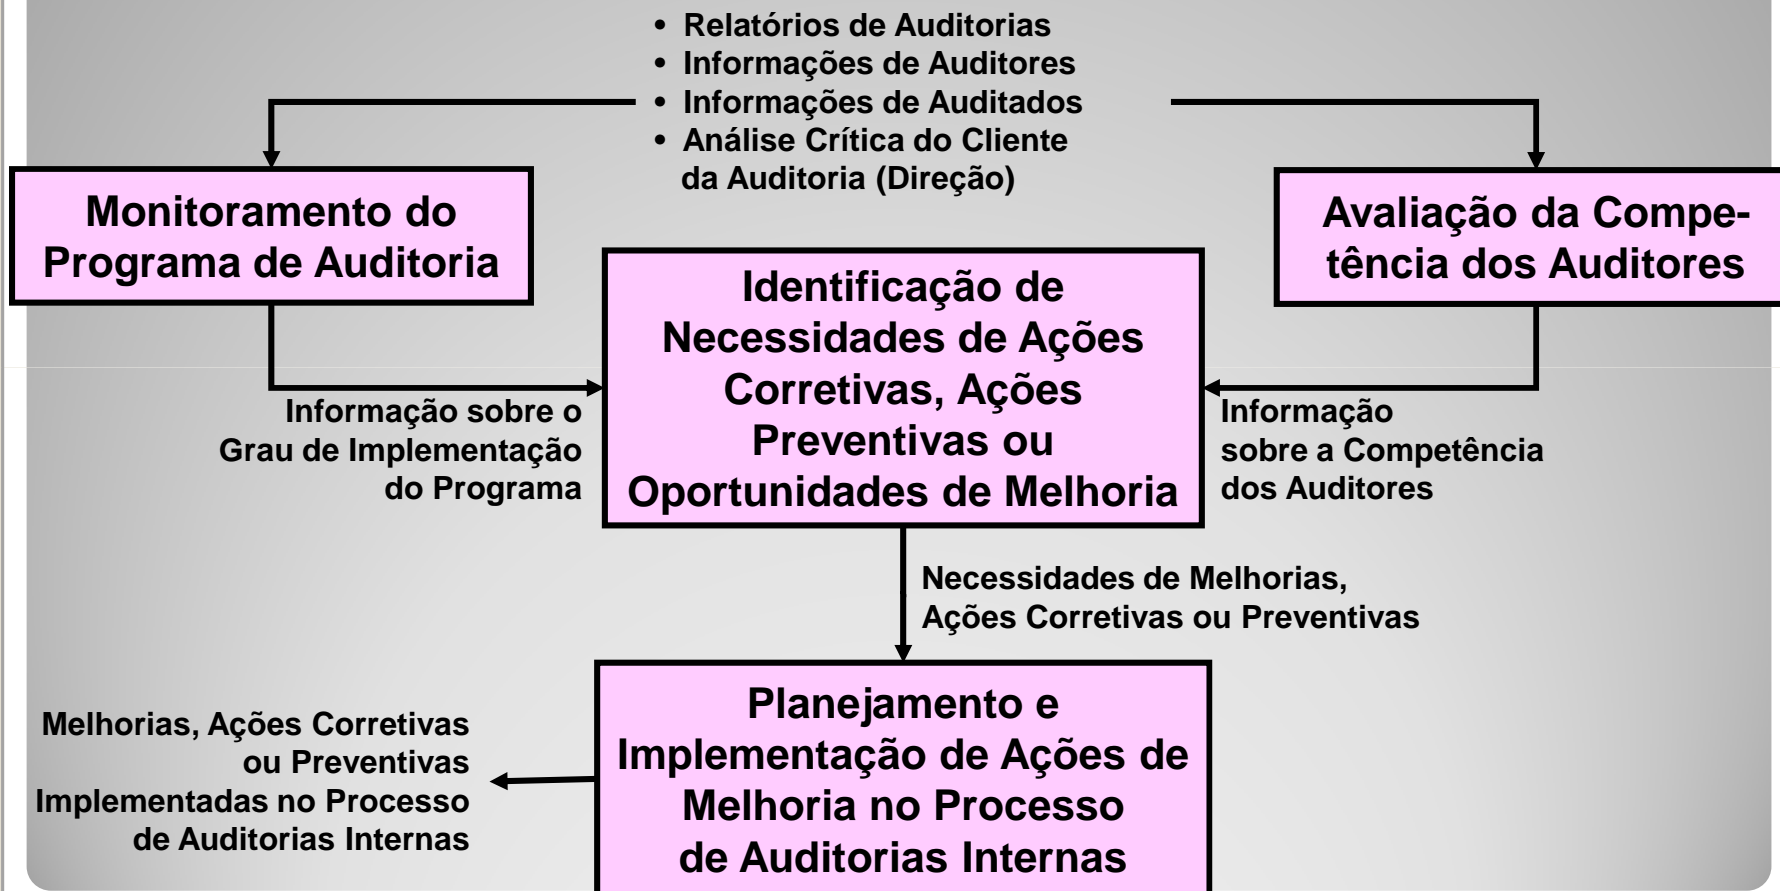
• Relatórios de Auditorias
• Informações de Auditores
• Informações de Auditados
• Análise Crítica do Cliente da Auditoria (Direção)

Monitoramento do Programa de Auditoria

Avaliação da Competência dos Auditores

Identificação de Necessidades de Ações Corretivas, Ações Preventivas ou Oportunidades de Melhoria

Informação sobre o Grau de Implementação do Programa

Informação sobre a Competência dos Auditores

Necessidades de Melhorias, Ações Corretivas ou Preventivas

Planejamento e Implementação de Ações de Melhoria no Processo de Auditorias Internas

Melhorias, Ações Corretivas ou Preventivas Implementadas no Processo de Auditorias Internas